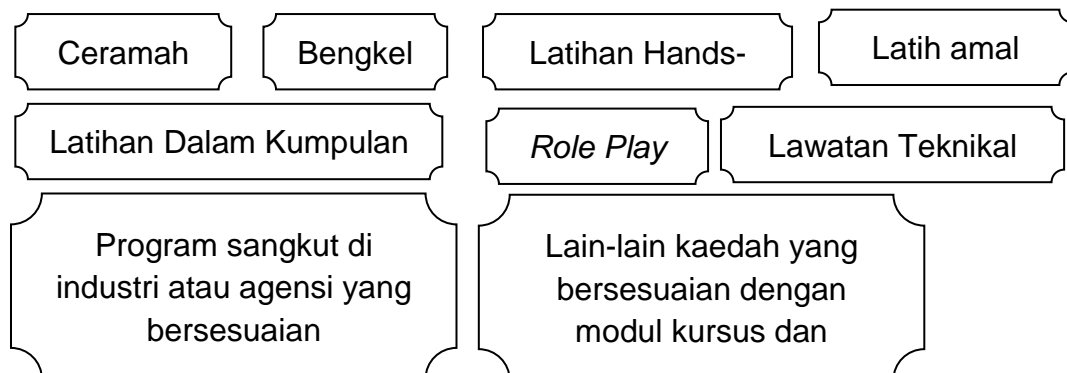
Ceramah

Bengkel

Latihan Hands-

Latih amal

Latihan Dalam Kumpulan

*Role Play*

Lawatan Teknikal

Program sangkut di industri atau agensi yang bersesuaian

Lain-lain kaedah yang bersesuaian dengan modul kursus dan